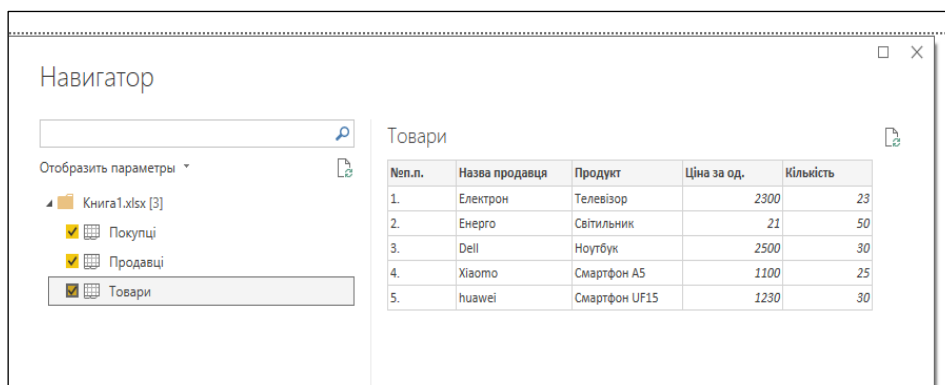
Навигатор

Отобразить параметры

Книга1.xlsx [3]

Покупці

Продавці

Товари

Товари

| №п.п. | Назва продавця | Продукт | Ціна за од. | Кількість |
|---|---|---|---|---|
| 1. | Електрон | Телевізор | 2300 | 23 |
| 2. | Енерго | Світильник | 21 | 50 |
| 3. | Dell | Ноутбук | 2500 | 30 |
| 4. | Xiaomo | Смартфон A5 | 1100 | 25 |
| 5. | huawei | Смартфон UF15 | 1230 | 30 |